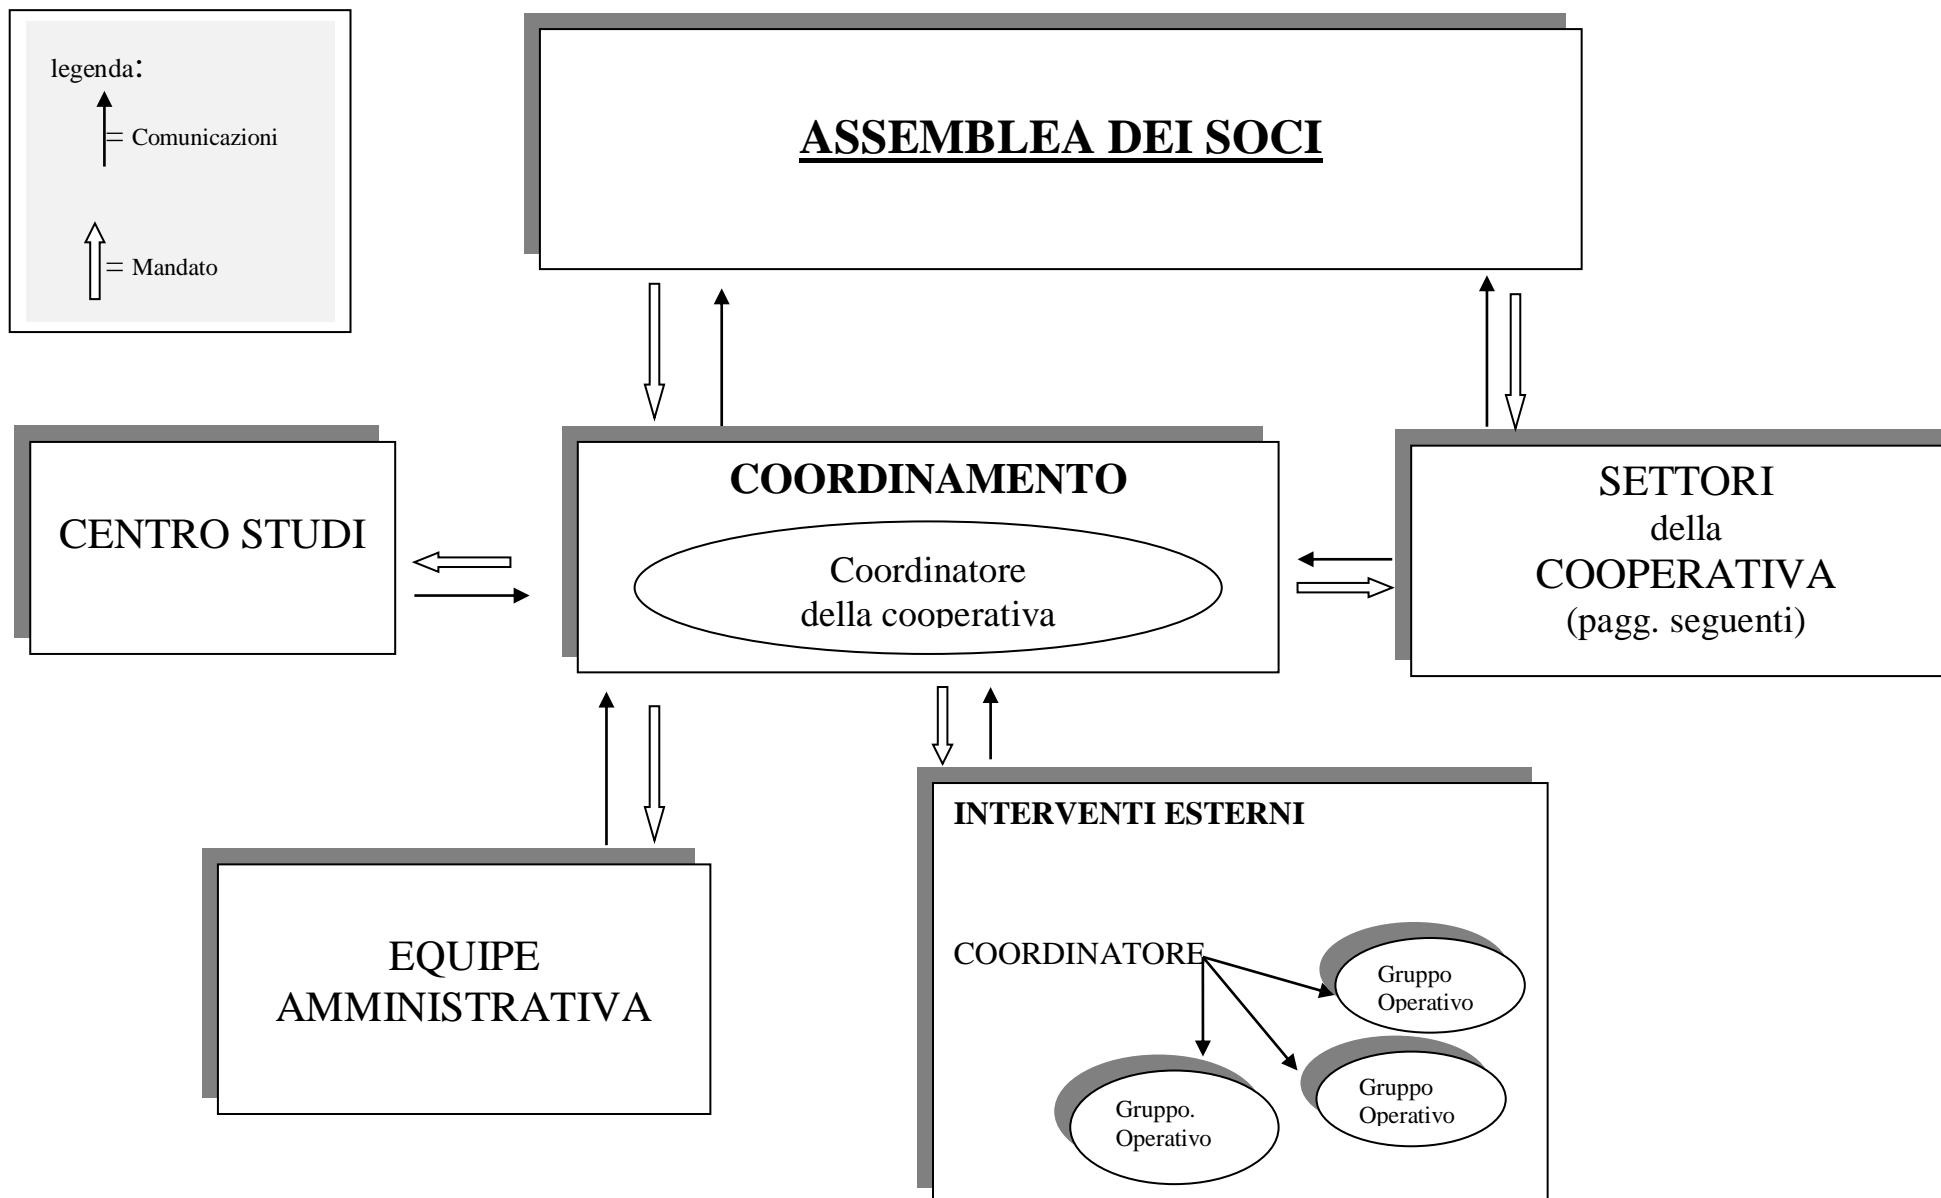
legenda:

= Comunicazioni

= Mandato

ASSEMBLEA DEI SOCI

CENTRO STUDI

COORDINAMENTO

Coordinatore della cooperativa

SETTORI della COOPERATIVA (pagg. seguenti)

EQUIPE AMMINISTRATIVA

INTERVENTI ESTERNI

COORDINATORE

Gruppo Operativo

Gruppo Operativo

Gruppo. Operativo